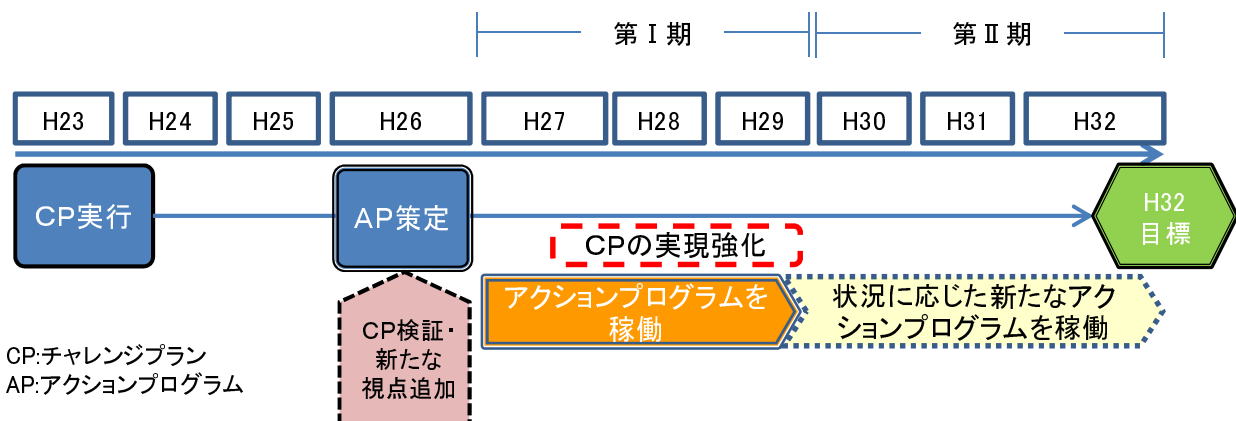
第Ⅰ期

第Ⅱ期

H23
H24
H25
H26
H27
H28
H29
H30
H31
H32

CP実行

AP策定

H32
目標

CPの実現強化

アクションプログラムを稼働

状況に応じた新たなアクションプログラムを稼働

CP検証・新たな視点追加

CP:チャレンジプラン
AP:アクションプログラム